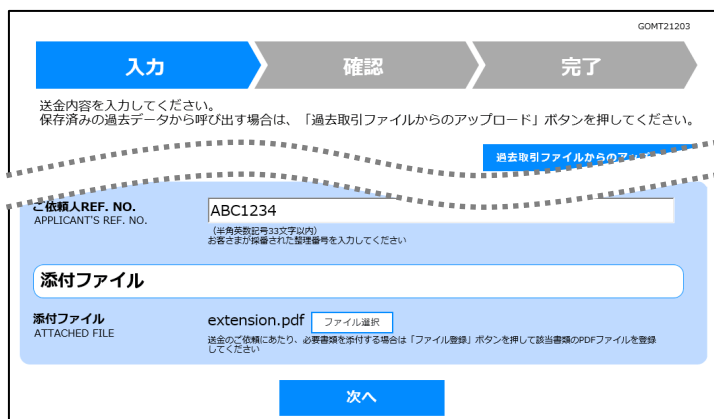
GOMT21203

入力

確認

完了

送金内容を入力してください。
保存済みの過去データから呼び出す場合は、「過去取引ファイルからのアップロード」ボタンを押してください。

過去取引ファイルからのア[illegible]

ご依頼人REF. NO.
APPLICANT'S REF. NO.

ABC1234

(半角英数記号33文字以内)
お客さまが採番された整理番号を入力してください

添付ファイル

添付ファイル
ATTACHED FILE

extension.pdf

ファイル選択

送金のご依頼にあたり、必要書類を添付する場合は「ファイル登録」ボタンを押して該当書類のPDFファイルを登録してください

次へ